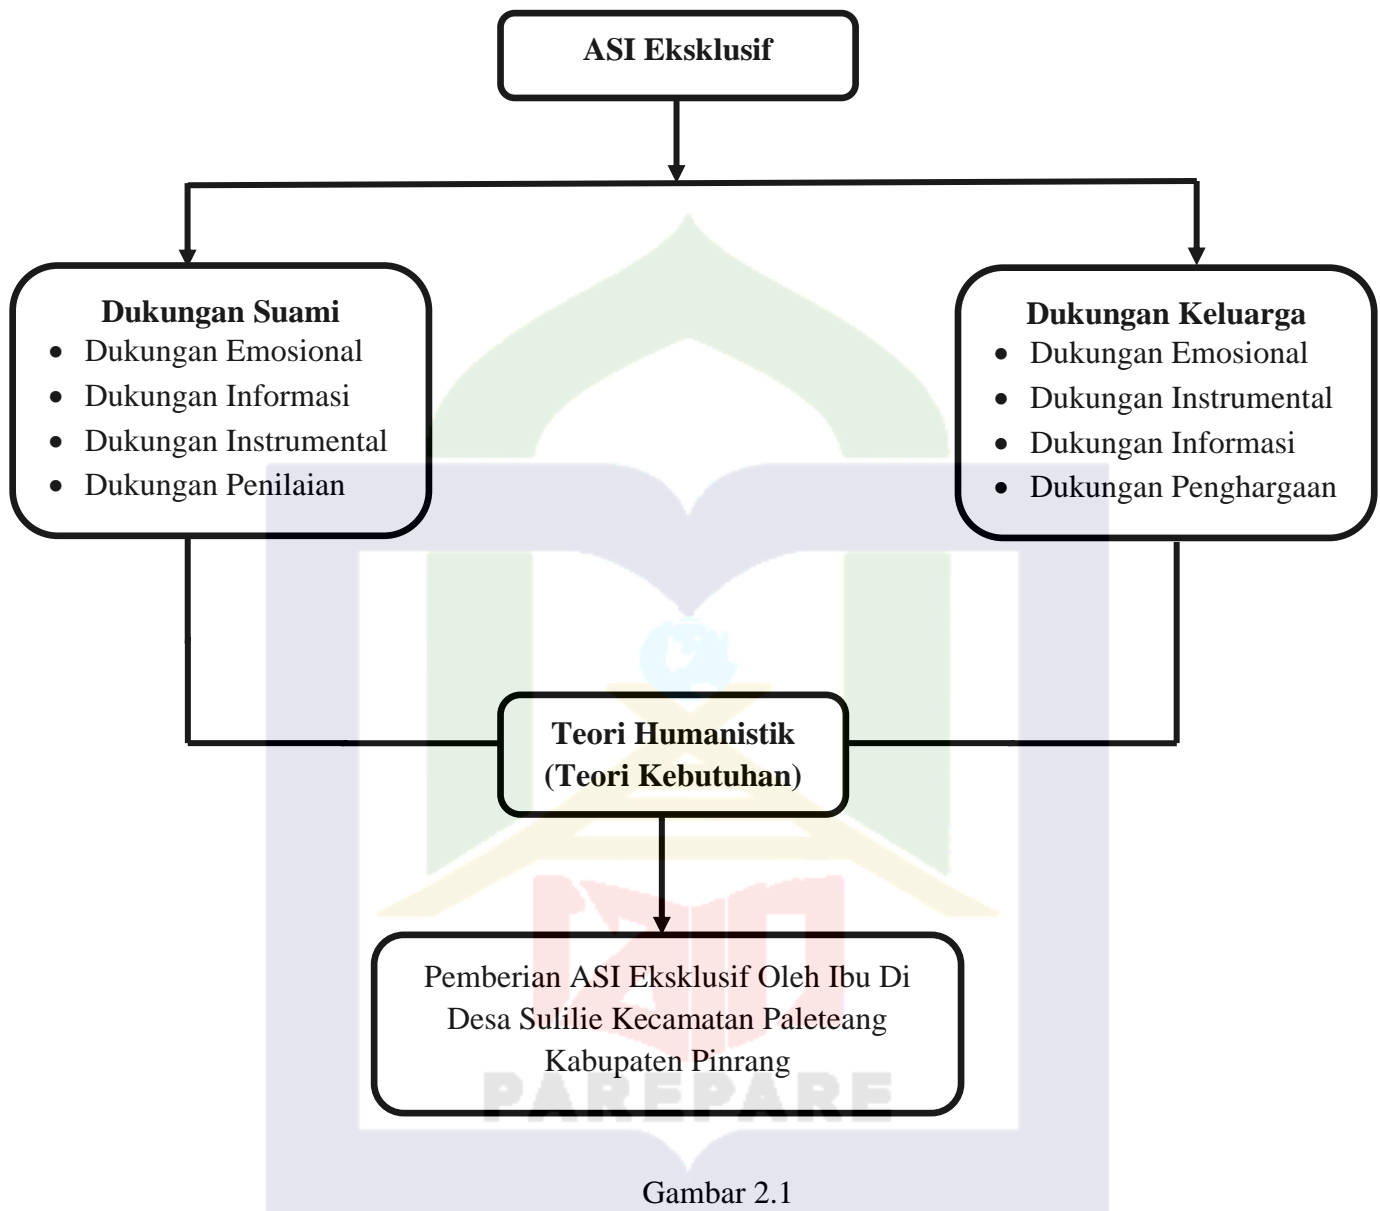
ASI Eksklusif

Dukungan Suami
- Dukungan Emosional
- Dukungan Informasi
- Dukungan Instrumental
- Dukungan Penilaian

Dukungan Keluarga
- Dukungan Emosional
- Dukungan Instrumental
- Dukungan Informasi
- Dukungan Penghargaan

Teori Humanistik (Teori Kebutuhan)

Pemberian ASI Eksklusif Oleh Ibu Di Desa Sulilie Kecamatan Paleteang Kabupaten Pinrang

PAREPARE

Gambar 2.1